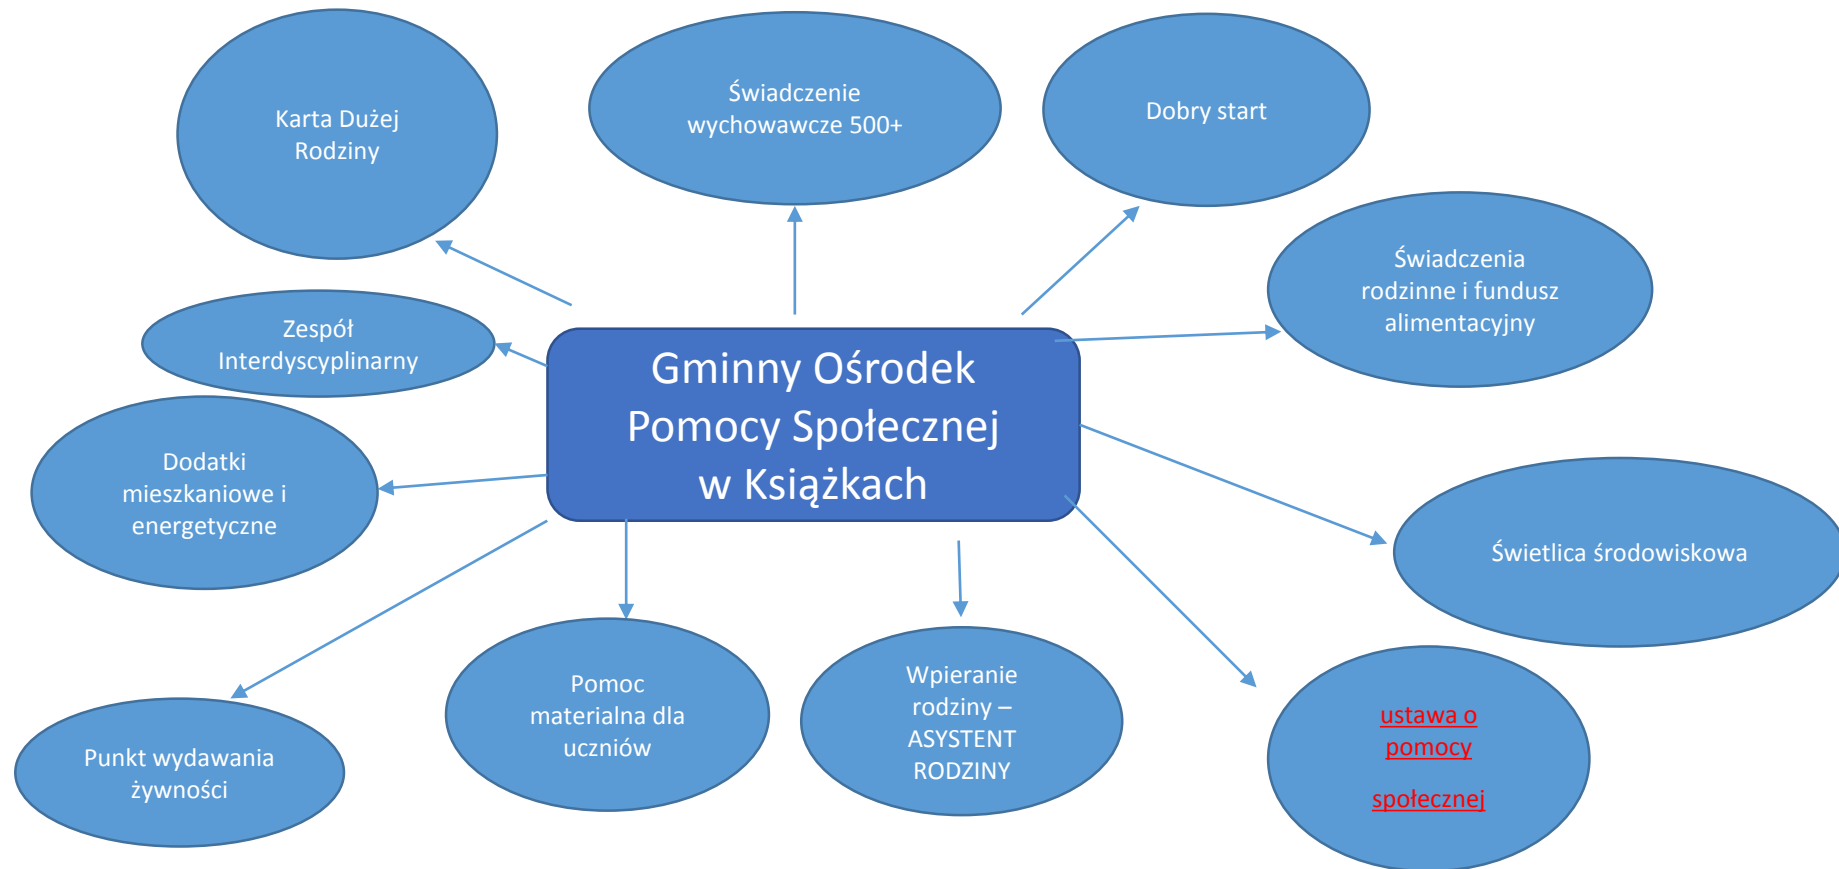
Karta Dużej Rodziny

Świadczenie wychowawcze 500+

Dobry start

Świadczenia rodzinne i fundusz alimentacyjny

Zespół Interdyscyplinarny

Gminny Ośrodek Pomocy Społecznej w Książkach

Dodatki mieszkaniowe i energetyczne

Świetlica środowiskowa

Punkt wydawania żywności

Pomoc materialna dla uczniów

Wpieranie rodziny – ASYSTENT RODZINY

ustawa o pomocy społecznej